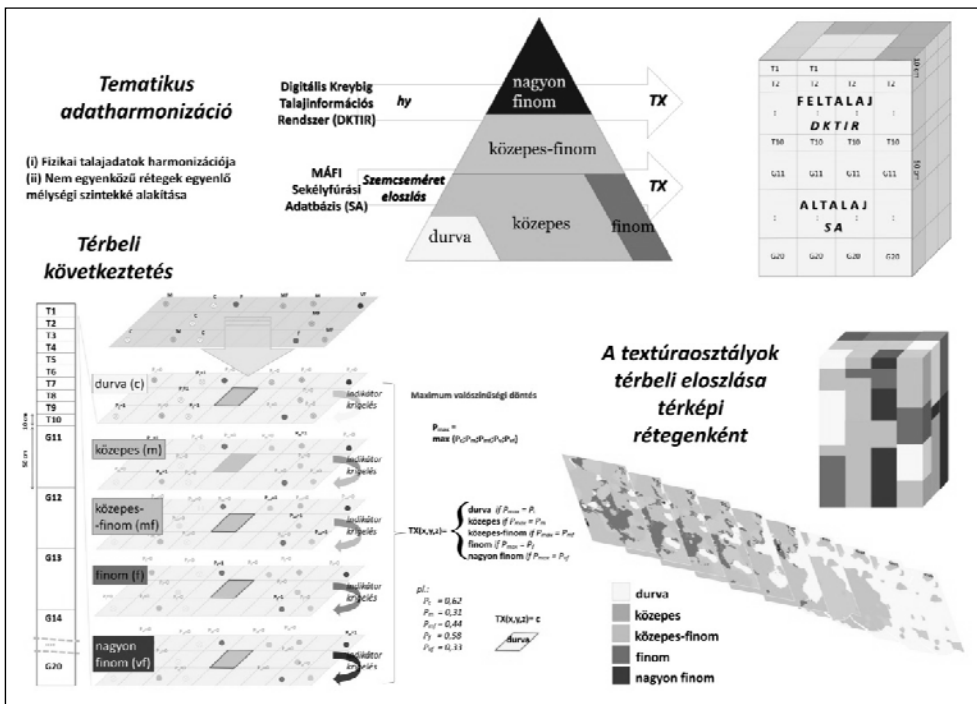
Tematikus adatharmonizáció

(i) Fizikai talajadatok harmonizációja
(ii) Nem egyenközű rétegek egyenlő mélységi szintekké alakítása

Digitális Kreybig Talajinformációs Rendszer (DKTIR)

hy

MÁFI Sekélyfúrási Adatbázis (SA)

Szemcseméret eloszlás

nagyon finom

közepes-finom

durva

közepes

finom

TX

TX

T1 T1
T2 T2 T2 T2
FELTALAJ
DKTIR
T10 T10 T10 T10
G11 G11 G11 G11
ALTALAJ
SA
G20 G20 G20 G20

10 cm
50 cm

Térbeli következtetés

T1
T2
T3
T4
T5
T6
T7
T8
T9
T10
G11
G12
G13
G14
G20

10 cm
50 cm

durva (c)
közepes (m)
közepes--finom (mf)
finom (f)
nagyon finom (vf)

indikátor krigelés
indikátor krigelés
indikátor krigelés
indikátor krigelés
indikátor krigelés

Maximum valószínűségi döntés

$P_{max} = max(P_c;P_m;P_{mf};P_f;P_{vf})$

$TX(x,y,z) = $ durva if $P_{max} = P_c$, közepes if $P_{max} = P_m$, közepes-finom if $P_{max} = P_{mf}$, finom if $P_{max} = P_f$, nagyon finom if $P_{max} = P_{vf}$

pl.:
$P_c = 0,62$
$P_m = 0,31$
$P_{mf} = 0,44$
$P_f = 0,58$
$P_{vf} = 0,33$

TX(x,y,z)= c
durva

A textúraosztályok térbeli eloszlása térképi rétegenként

durva
közepes
közepes-finom
finom
nagyon finom